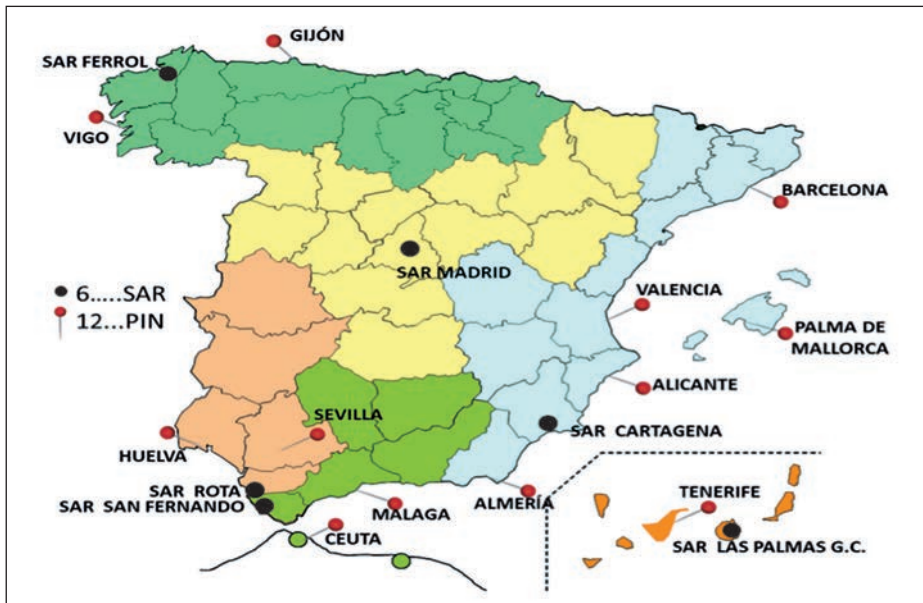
GIJÓN
SAR FERROL
VIGO
BARCELONA
SAR MADRID
6.....SAR
12...PIN
VALENCIA
PALMA DE MALLORCA
ALICANTE
SEVILLA
SAR CARTAGENA
HUELVA
SAR ROTA
SAR SAN FERNANDO
MALAGA
ALMERÍA
TENERIFE
CEUTA
SAR LAS PALMAS G.C.